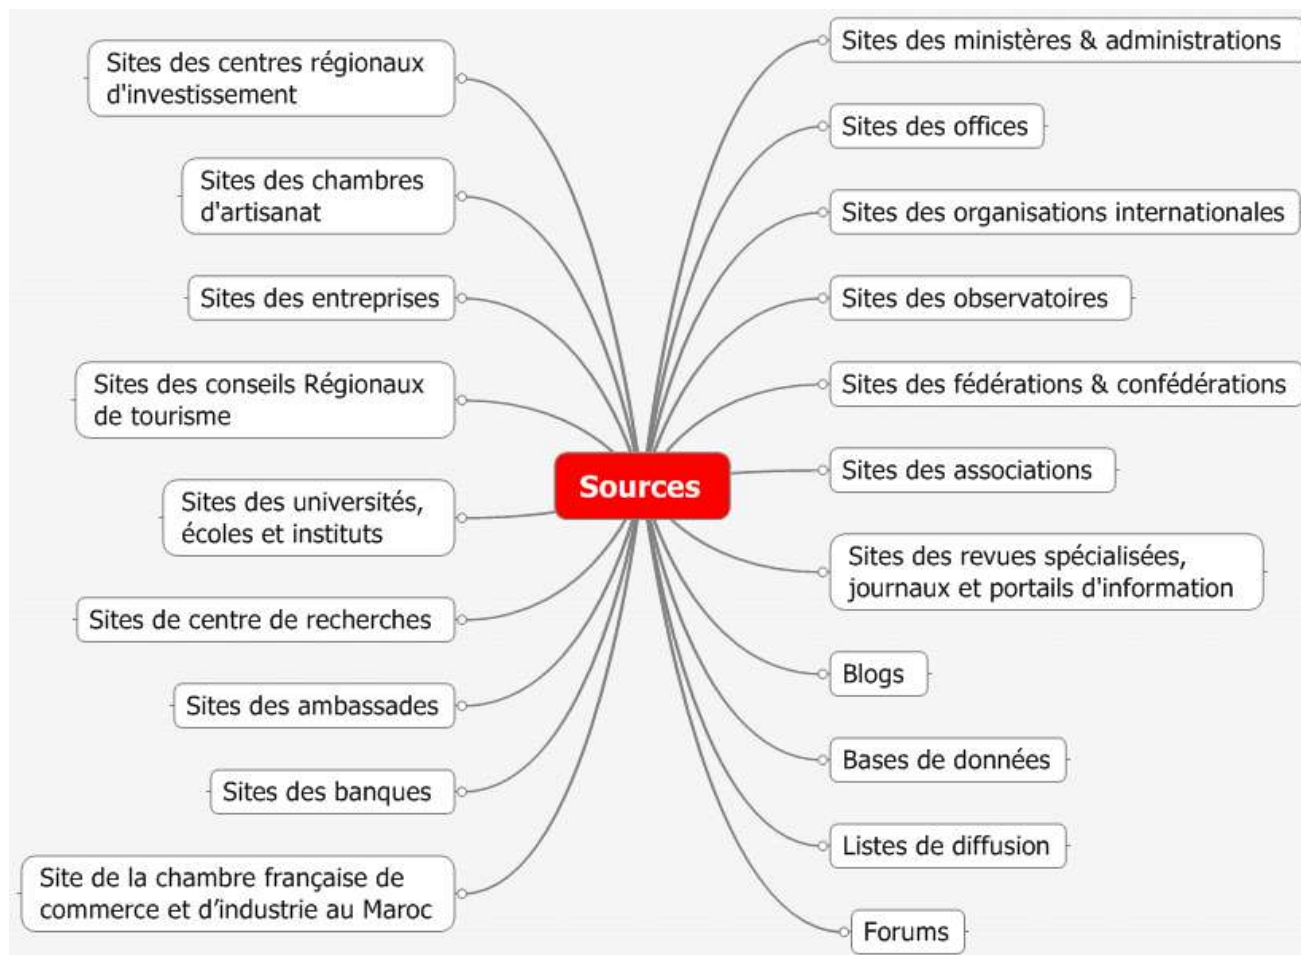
Sources

Sites des centres régionaux d'investissement

Sites des chambres d'artisanat

Sites des entreprises

Sites des conseils Régionaux de tourisme

Sites des universités, écoles et instituts

Sites de centre de recherches

Sites des ambassades

Sites des banques

Site de la chambre française de commerce et d'industrie au Maroc

Sites des ministères & administrations

Sites des offices

Sites des organisations internationales

Sites des observatoires

Sites des fédérations & confédérations

Sites des associations

Sites des revues spécialisées, journaux et portails d'information

Blogs

Bases de données

Listes de diffusion

Forums